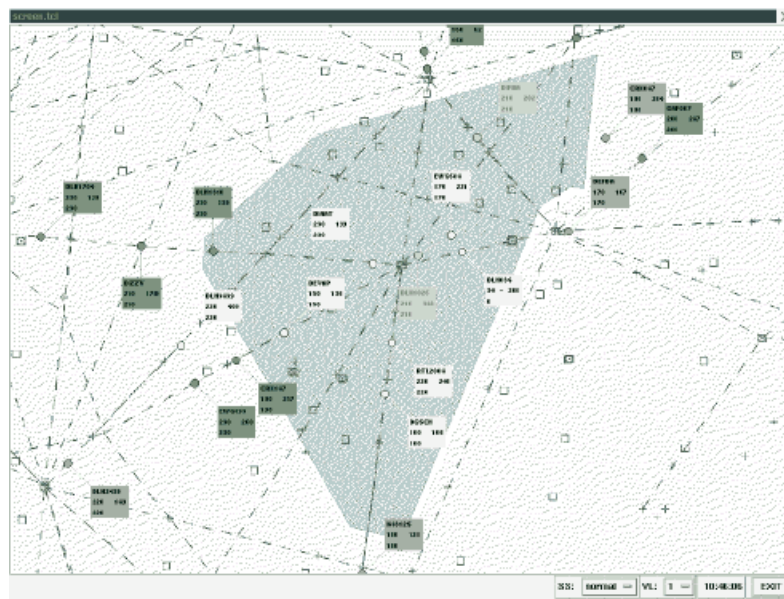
screen.tcl

BLH1704
230 120
290

BLH5148
230 130
230

DEZZV
210 170
210

BLH4459
220 400
220

DEVRP
150 130
150

BAWAT
290 120
290

EWS644
270 231
270

BLH4444
34 - 280
0

BTI2004
220 240
220

DGSCH
180 180
180

CBH147
190 237
190

DPSKCH
230 280
230

BLH2430
220 440
220

NGH25
110 120
110

DNRA
170 147
170

CBH147
190 210
190

DBH167
200 207
200

SS: normal VL: 1 10:46:05 EXIT